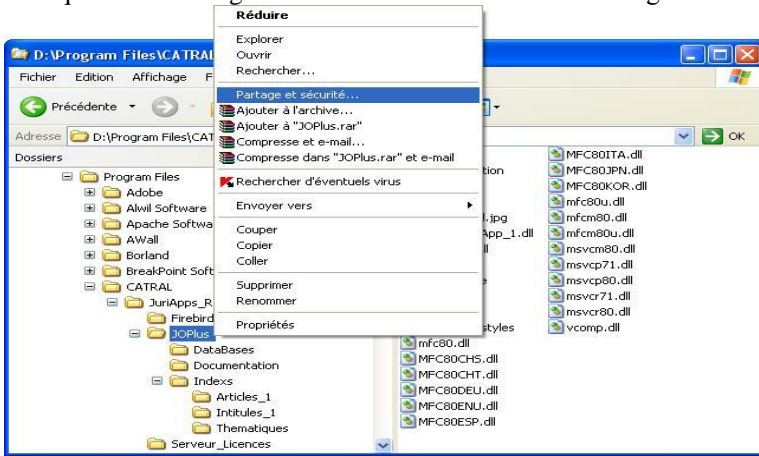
D:\Program Files\CATRAL

Fichier Edition Affichage F

Précédente

Adresse D:\Program Files\CAT

OK

Dossiers

Program Files
Adobe
Alwil Software
Apache Softwa
AWall
Borland
BreakPoint Soft
CATRAL
JuriApps_R
Firebird
JOPlus
DataBases
Documentation
Indexs
Articles_1
Intitules_1
Thematiques
Serveur_Licences

Réduire

Explorer
Ouvrir
Rechercher...

Partage et sécurité...
Ajouter à l'archive...
Ajouter à "JOPlus.rar"
Compresse et e-mail...
Compresse dans "JOPlus.rar" et e-mail

Rechercher d'éventuels virus

Envoyer vers

Couper
Copier
Coller

Supprimer
Renommer

Propriétés

tion
.jpg
App_1.dll
styles
mfc80.dll
MFC80CHS.dll
MFC80CHT.dll
MFC80DEU.dll
MFC80ENU.dll
MFC80ESP.dll
MFC80ITA.dll
MFC80JPN.dll
MFC80KOR.dll
mfc80u.dll
mfcm80.dll
mfcm80u.dll
msvcm80.dll
msvcp71.dll
msvcp80.dll
msvcr71.dll
msvcr80.dll
vcomp.dll